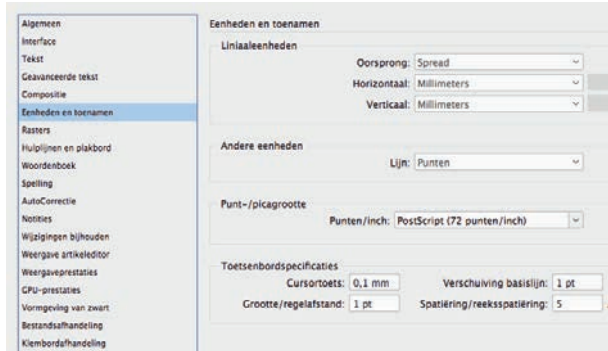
Algemeen
Interface
Tekst
Geavanceerde tekst
Compositie
Eenheden en toenamen
Rasters
Hulplijnen en plakbord
Woordenboek
Spelling
AutoCorrectie
Notities
Wijzigingen bijhouden
Weergave artikeleditor
Weergaveprestaties
GPU-prestaties
Vormgeving van zwart
Bestandsafhandeling
Klembordafhandeling

Eenheden en toenamen

Liniaaleenheden

Oorsprong: Spread

Horizontaal: Millimeters

Verticaal: Millimeters

Andere eenheden

Lijn: Punten

Punt-/picagrootte

Punten/inch: PostScript (72 punten/inch)

Toetsenbordspecificaties

Cursortoets: 0,1 mm

Verschuiving basislijn: 1 pt

Grootte/regelafstand: 1 pt

Spatiëring/reeksspatiëring: 5